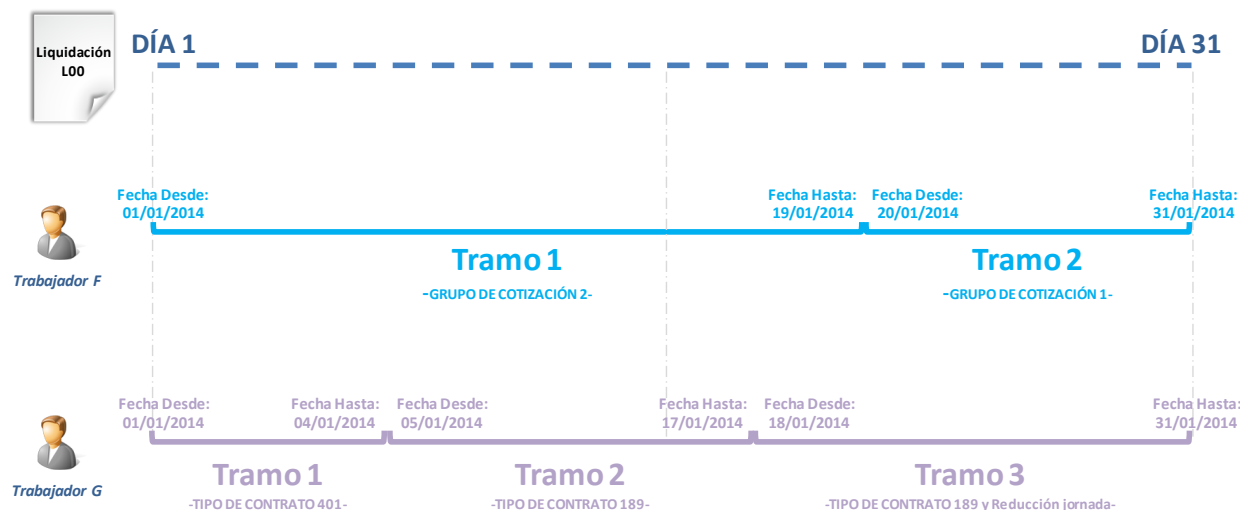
Liquidación L00

DÍA 1

DÍA 31

Fecha Desde: 01/01/2014

Fecha Hasta: 19/01/2014

Fecha Desde: 20/01/2014

Fecha Hasta: 31/01/2014

Trabajador F

Tramo 1

-GRUPO DE COTIZACIÓN 2-

Tramo 2

-GRUPO DE COTIZACIÓN 1-

Fecha Desde: 01/01/2014

Fecha Hasta: 04/01/2014

Fecha Desde: 05/01/2014

Fecha Hasta: 17/01/2014

Fecha Desde: 18/01/2014

Fecha Hasta: 31/01/2014

Trabajador G

Tramo 1

-TIPO DE CONTRATO 401-

Tramo 2

-TIPO DE CONTRATO 189-

Tramo 3

-TIPO DE CONTRATO 189 y Reducción jornada-